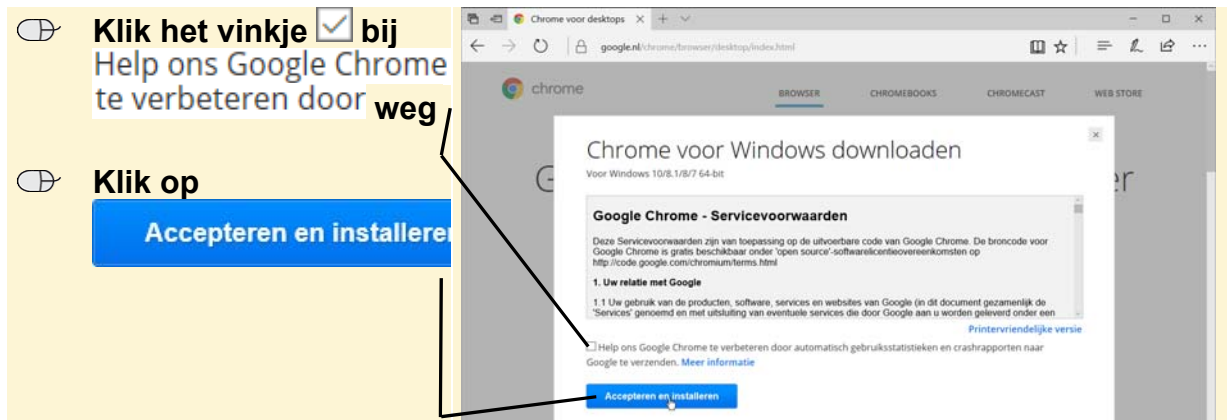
Klik het vinkje ☑ bij Help ons Google Chrome te verbeteren door weg

Klik op Accepteren en installeren

Chrome voor desktops

google.nl/chrome/browser/desktop/index.html

chrome

BROWSER CHROMEBOOKS CHROMECAST WEB STORE

Chrome voor Windows downloaden

Voor Windows 10/8.1/8/7 64-bit

Google Chrome - Servicevoorwaarden

Deze Servicevoorwaarden zijn van toepassing op de uitvoerbare code van Google Chrome. De broncode voor Google Chrome is gratis beschikbaar onder 'open source'-softwarelicentieovereenkomsten op http://code.google.com/chromium/terms.html

1. Uw relatie met Google

1.1 Uw gebruik van de producten, software, services en websites van Google (in dit document gezamenlijk de 'Services' genoemd en met uitsluiting van eventuele services die door Google aan u worden geleverd onder een

Printervriendelijke versie

Help ons Google Chrome te verbeteren door automatisch gebruiksstatistieken en crashrapporten naar Google te verzenden. Meer informatie

Accepteren en installeren